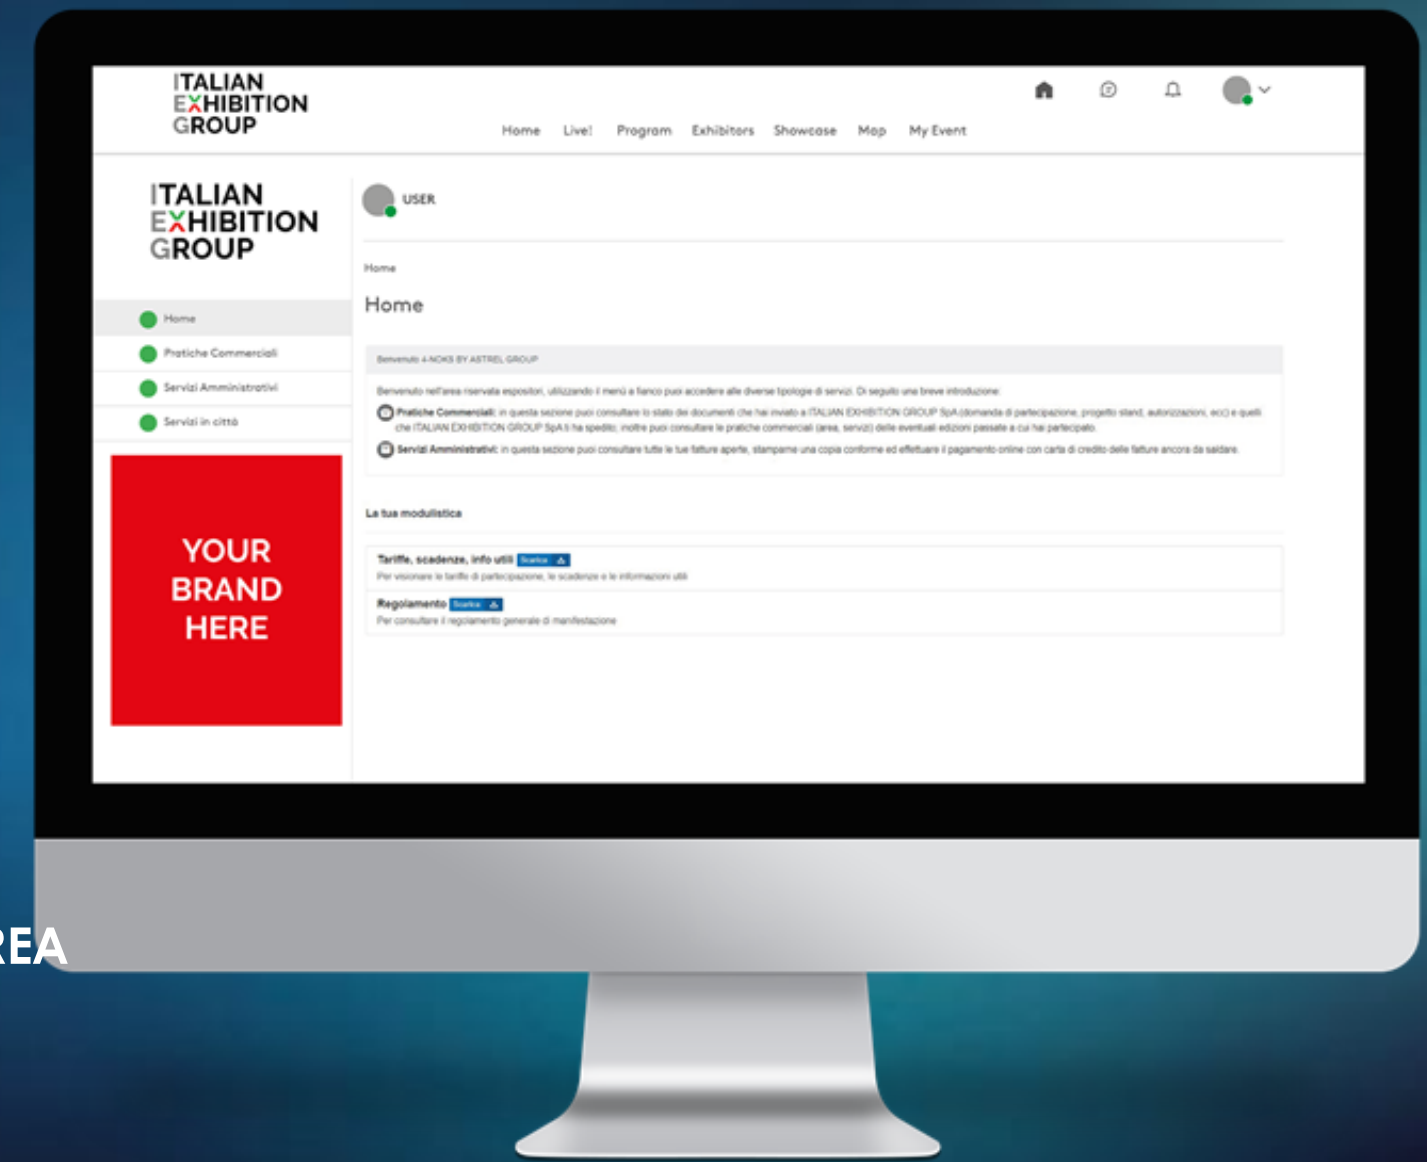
ITALIAN EXHIBITION GROUP

Home Live! Program Exhibitors Showcase Map My Event

ITALIAN EXHIBITION GROUP

USER

Home

Pratiche Commerciali

Servizi Amministrativi

Servizi in città

YOUR BRAND HERE

Home

Home

Benvenuto 4-NOKS BY ASTREL GROUP

Benvenuto nell'area riservata espositori, utilizzando il menù a fianco puoi accedere alle diverse tipologie di servizi. Di seguito una breve introduzione:

Pratiche Commerciali: in questa sezione puoi consultare lo stato dei documenti che hai inviato a ITALIAN EXHIBITION GROUP SpA (domanda di partecipazione, progetto stand, autorizzazioni, ecc) e quelli che ITALIAN EXHIBITION GROUP SpA ti ha spedito; inoltre puoi consultare le pratiche commerciali (area, servizi) delle eventuali edizioni passate a cui hai partecipato.

Servizi Amministrativi: in questa sezione puoi consultare tutte le tue fatture aperte, stamparne una copia conforme ed effettuare il pagamento online con carta di credito delle fatture ancora da saldare.

La tua modulistica

Tariffe, scadenze, info utili Scarica
Per visionare le tariffe di partecipazione, le scadenze e le informazioni utili

Regolamento Scarica
Per consultare il regolamento generale di manifestazione

REA